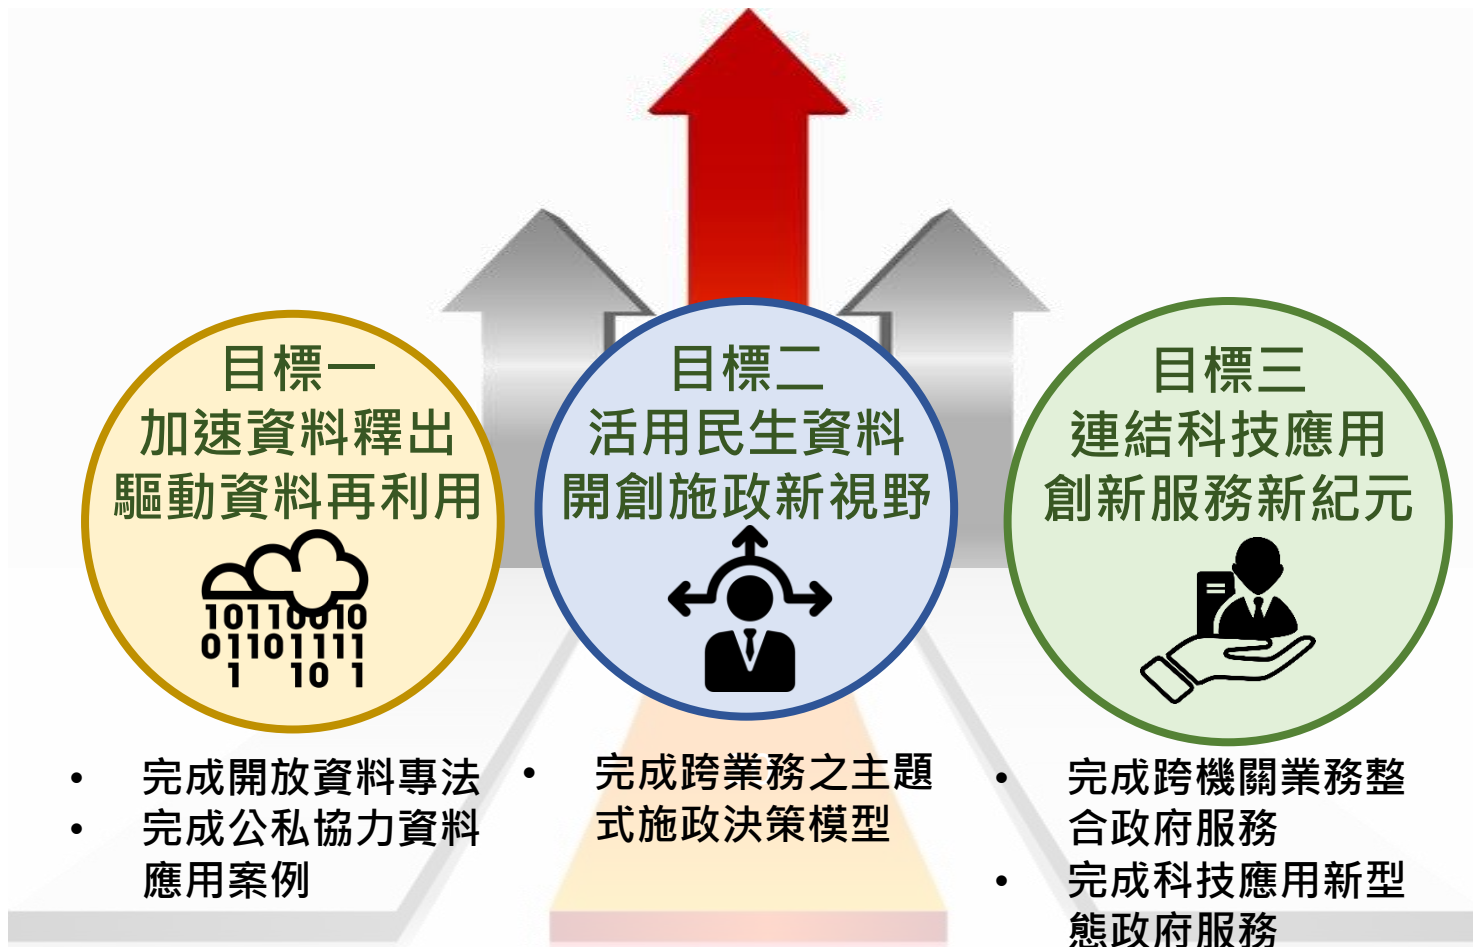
目標一
加速資料釋出
驅動資料再利用

1011010
0110111
1 10 1

目標二
活用民生資料
開創施政新視野

目標三
連結科技應用
創新服務新紀元

• 完成開放資料專法
• 完成公私協力資料應用案例

• 完成跨業務之主題式施政決策模型

• 完成跨機關業務整合政府服務
• 完成科技應用新型態政府服務